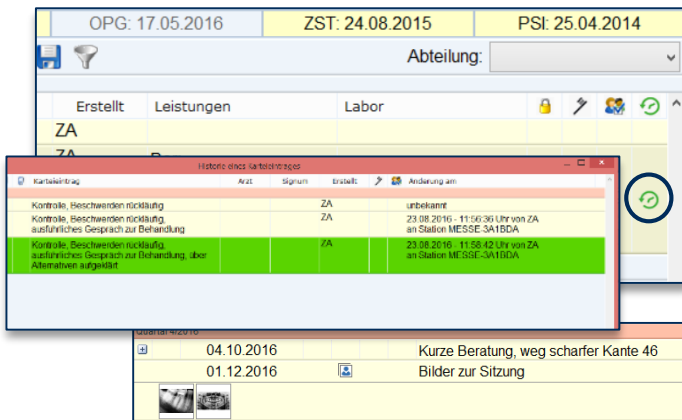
OPG: 17.05.2016 | ZST: 24.08.2015 | PSI: 25.04.2014

Abteilung:

Erstellt | Leistungen | Labor

ZA

ZA

Historie eines Karteieintrages

| Karteieintrag | Arzt | Signum | Erstellt | | Änderung am |
|---|---|---|---|---|---|
| | | | | | unbekannt |
| Kontrolle, Beschwerden rückläufig | | | ZA | | |
| Kontrolle, Beschwerden rückläufig, ausführliches Gespräch zur Behandlung | | | ZA | | 23.08.2016 - 11:56:36 Uhr von ZA an Station MESSE-3A1BDA |
| Kontrolle, Beschwerden rückläufig, ausführliches Gespräch zur Behandlung, über Alternativen aufgeklärt | | | ZA | | 23.08.2016 - 11:58:42 Uhr von ZA an Station MESSE-3A1BDA |

Quartal 4/2016

04.10.2016 | Kurze Beratung, weg scharfer Kante 46

01.12.2016 | Bilder zur Sitzung